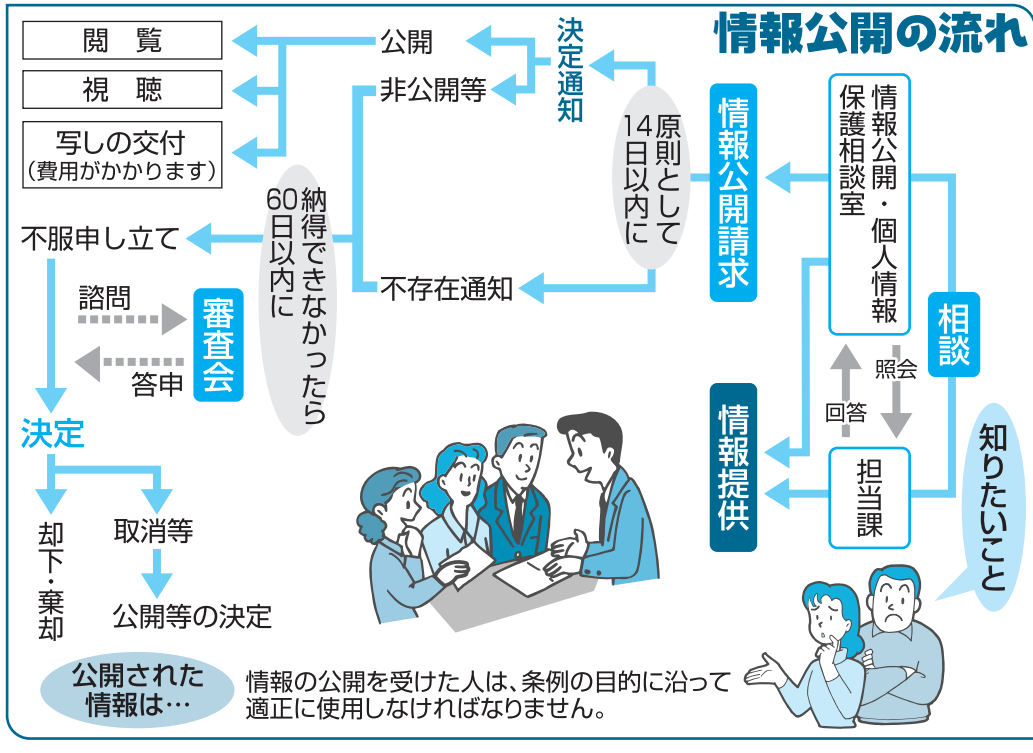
情報公開の流れ

知りたいこと

相談

情報公開・個人情報保護相談室

照会

回答

担当課

情報公開請求

情報提供

原則として14日以内に

決定通知

公開

非公開等

不存在通知

閲　覧

視　聴

写しの交付
(費用がかかります)

納得できなかったら60日以内に

不服申し立て

諮問

答申

審査会

決定

却下・棄却

取消等

公開等の決定

公開された情報は…

情報の公開を受けた人は、条例の目的に沿って適正に使用しなければなりません。